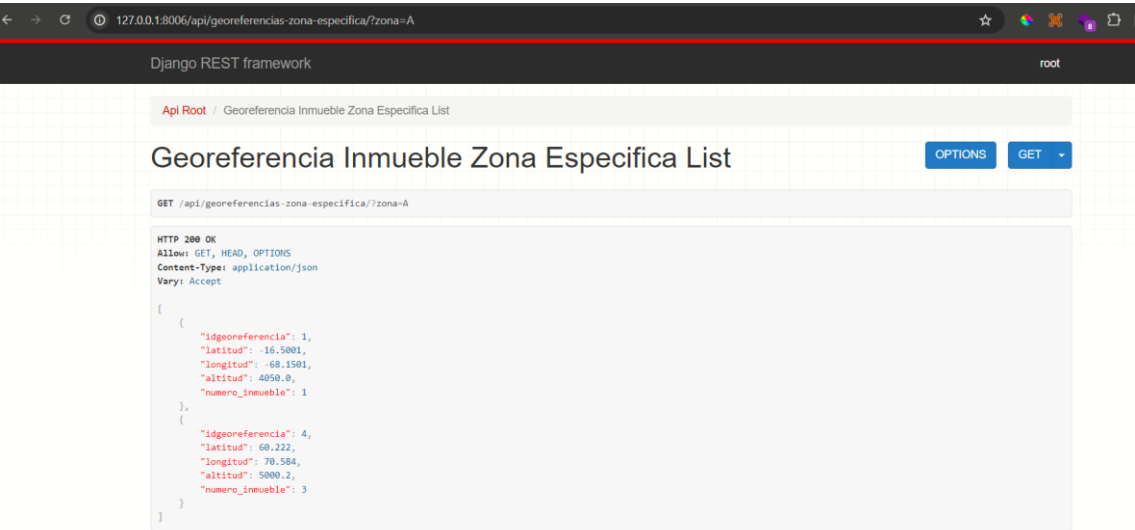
127.0.0.1:8006/api/georeferencias-zona-especifica/?zona=A

Django REST framework

root

Api Root / Georeferencia Inmueble Zona Especifica List

Georeferencia Inmueble Zona Especifica List

OPTIONS

GET

GET /api/georeferencias-zona-especifica/?zona=A

HTTP 200 OK
Allow: GET, HEAD, OPTIONS
Content-Type: application/json
Vary: Accept

[
    {
        "idgeoreferencia": 1,
        "latitud": -16.5001,
        "longitud": -68.1501,
        "altitud": 4050.0,
        "numero_inmueble": 1
    },
    {
        "idgeoreferencia": 4,
        "latitud": 60.222,
        "longitud": 70.584,
        "altitud": 5000.2,
        "numero_inmueble": 3
    }
]